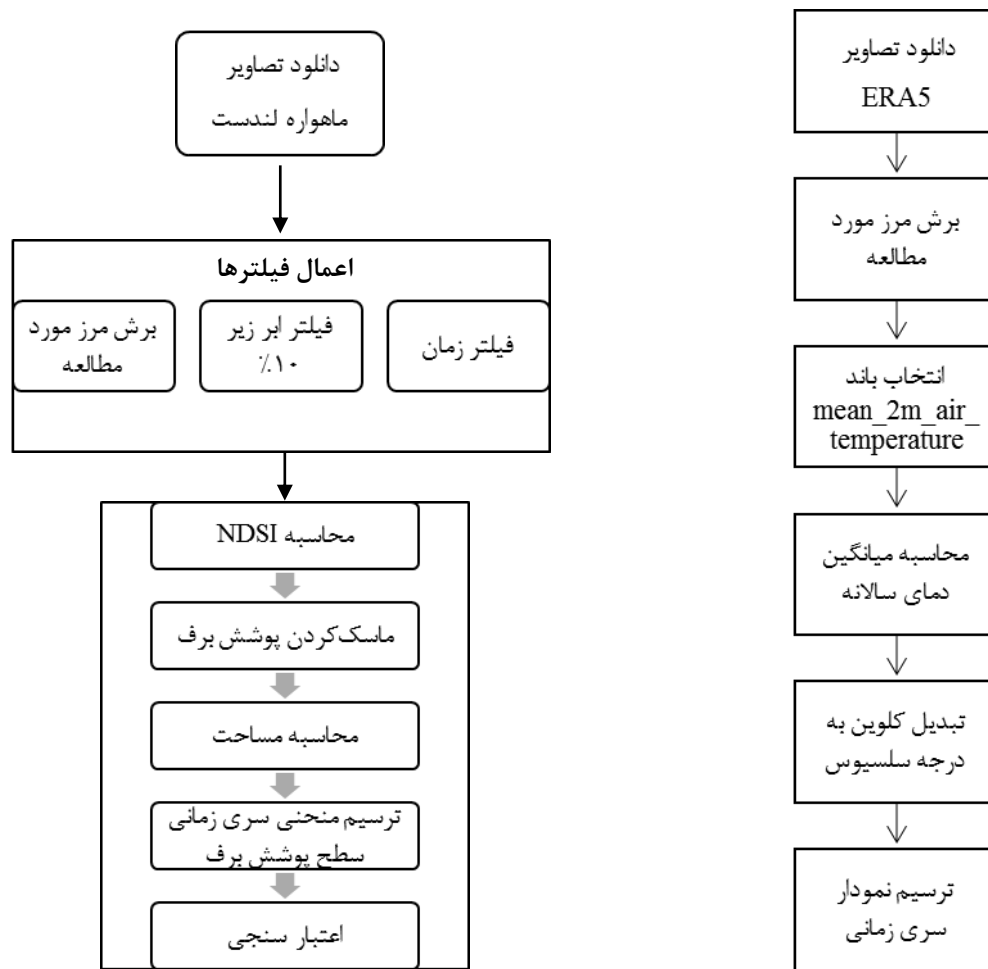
دانلود تصاویر
ERA5

برش مرز مورد مطالعه

انتخاب باند
mean_2m_air_temperature

محاسبه میانگین دمای سالانه

تبدیل کلوین به درجه سلسیوس

ترسیم نمودار سری زمانی

دانلود تصاویر ماهواره لندست

اعمال فیلترها

فیلتر زمان

فیلتر ابر زیر ٪۱۰

برش مرز مورد مطالعه

محاسبه NDSI

ماسک‌کردن پوشش برف

محاسبه مساحت

ترسیم منحنی سری زمانی سطح پوشش برف

اعتبار سنجی